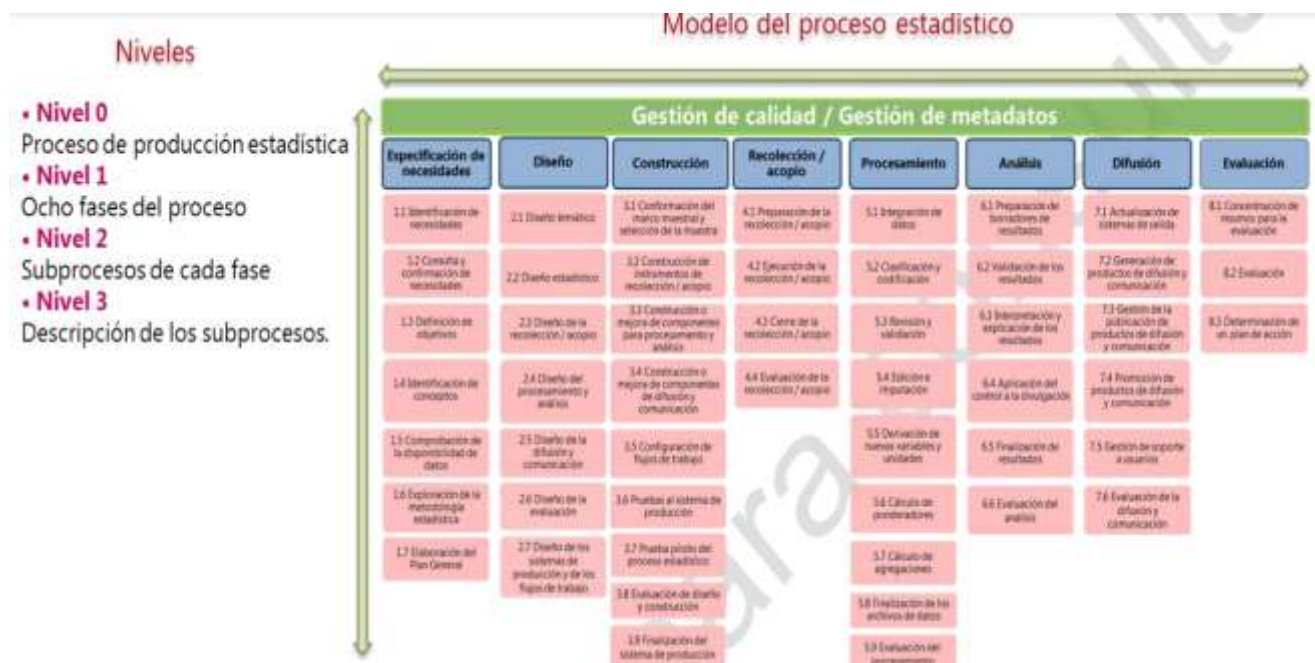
Modelo del proceso estadístico

Niveles

• Nivel 0
Proceso de producción estadística
• Nivel 1
Ocho fases del proceso
• Nivel 2
Subprocesos de cada fase
• Nivel 3
Descripción de los subprocesos.

Gestión de calidad / Gestión de metadatos

| Especificación de necesidades | Diseño | Construcción | Recolección / acopio | Procesamiento | Análisis | Difusión | Evaluación |
|---|---|---|---|---|---|---|---|
| 1.1 Identificación de necesidades | 2.1 Diseño temático | 3.1 Conformación del marco muestral y selección de la muestra | 4.1 Preparación de la recolección / acopio | 5.1 Integración de datos | 6.1 Preparación de borradores de resultados | 7.1 Actualización de sistemas de salida | 8.1 Construcción de insumos para la evaluación |
| 1.2 Consulta y confirmación de necesidades | 2.2 Diseño estadístico | 3.2 Construcción de instrumentos de recolección / acopio | 4.2 Ejecución de la recolección / acopio | 5.2 Clasificación y codificación | 6.2 Validación de los resultados | 7.2 Generación de productos de difusión y comunicación | 8.2 Evaluación |
| 1.3 Definición de objetivos | 2.3 Diseño de la recolección / acopio | 3.3 Construcción o mejora de componentes para procesamiento y análisis | 4.3 Cierre de la recolección / acopio | 5.3 Revisión y validación | 6.3 Interpretación y explicación de los resultados | 7.3 Gestión de la publicación de productos de difusión y comunicación | 8.3 Determinación de un plan de acción |
| 1.4 Identificación de conceptos | 2.4 Diseño del procesamiento y análisis | 3.4 Construcción o mejora de componentes de difusión y comunicación | 4.4 Evaluación de la recolección / acopio | 5.4 Edición e imputación | 6.4 Aplicación del control a la divulgación | 7.4 Promoción de productos de difusión y comunicación | |
| 1.5 Comprobación de la disponibilidad de datos | 2.5 Diseño de la difusión y comunicación | 3.5 Configuración de flujos de trabajo | | 5.5 Derivación de nuevas variables y unidades | 6.5 Finalización de resultados | 7.5 Gestión de soporte a usuarios | |
| 1.6 Exploración de la metodología estadística | 2.6 Diseño de la evaluación | 3.6 Pruebas al sistema de producción | | 5.6 Cálculo de ponderadores | 6.6 Evaluación del análisis | 7.6 Evaluación de la difusión y comunicación | |
| 1.7 Elaboración del Plan General | 2.7 Diseño de los sistemas de producción y de los flujos de trabajo | 3.7 Prueba piloto del proceso estadístico | | 5.7 Cálculo de agregaciones | | | |
| | | 3.8 Evaluación de diseño y construcción | | 5.8 Finalización de los archivos de datos | | | |
| | | 3.9 Finalización del sistema de producción | | 5.9 Evaluación del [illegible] | | | |